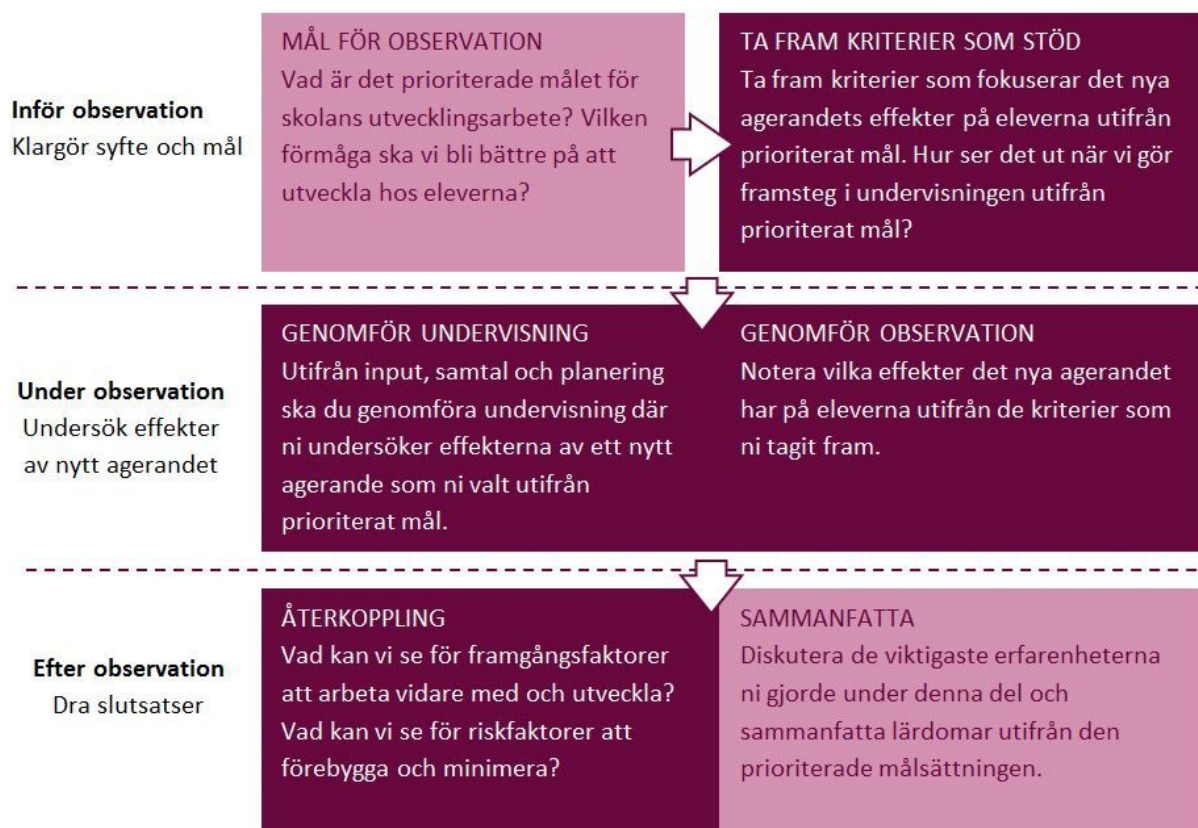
Inför observation
Klargör syfte och mål

MÅL FÖR OBSERVATION
Vad är det prioriterade målet för skolans utvecklingsarbete? Vilken förmåga ska vi bli bättre på att utveckla hos eleverna?

TA FRAM KRITERIER SOM STÖD
Ta fram kriterier som fokuserar det nya agerandets effekter på eleverna utifrån prioriterat mål. Hur ser det ut när vi gör framsteg i undervisningen utifrån prioriterat mål?

Under observation
Undersök effekter av nytt agerandet

GENOMFÖR UNDERVISNING
Utifrån input, samtal och planering ska du genomföra undervisning där ni undersöker effekterna av ett nytt agerande som ni valt utifrån prioriterat mål.

GENOMFÖR OBSERVATION
Notera vilka effekter det nya agerandet har på eleverna utifrån de kriterier som ni tagit fram.

Efter observation
Dra slutsatser

ÅTERKOPPLING
Vad kan vi se för framgångsfaktorer att arbeta vidare med och utveckla? Vad kan vi se för riskfaktorer att förebygga och minimera?

SAMMANFATTA
Diskutera de viktigaste erfarenheterna ni gjorde under denna del och sammanfatta lärdomar utifrån den prioriterade målsättningen.